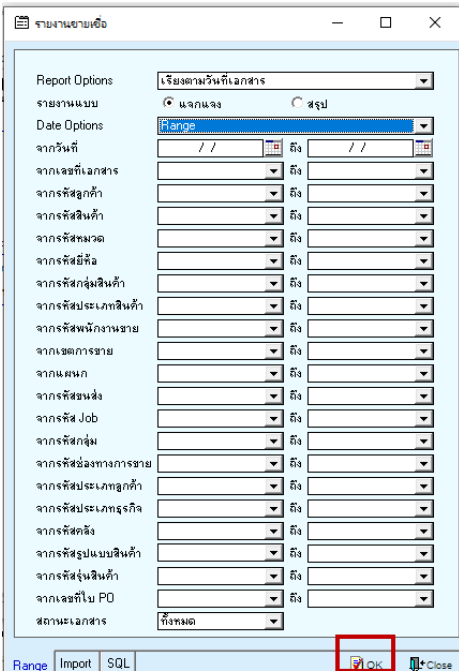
รายงานขายเชื่อ

Report Options เรียงตามวันที่เอกสาร
รายงานแบบ แยกแจง สรุป
Date Options Range
จากวันที่ / / ถึง / /
จากเลขที่เอกสาร ถึง
จากรหัสลูกค้า ถึง
จากรหัสสินค้า ถึง
จากรหัสหมวด ถึง
จากรหัสยี่ห้อ ถึง
จากรหัสกลุ่มสินค้า ถึง
จากรหัสประเภทสินค้า ถึง
จากรหัสพนักงานขาย ถึง
จากเขตการขาย ถึง
จากแผนก ถึง
จากรหัสขนส่ง ถึง
จากรหัส Job ถึง
จากรหัสกลุ่ม ถึง
จากรหัสช่องทางการขาย ถึง
จากรหัสประเภทลูกค้า ถึง
จากรหัสประเภทธุรกิจ ถึง
จากรหัสคลัง ถึง
จากรหัสรูปแบบสินค้า ถึง
จากรหัสรุ่นสินค้า ถึง
จากเลขที่ใบ PO ถึง
สถานะเอกสาร ทั้งหมด

Range Import SQL OK Close